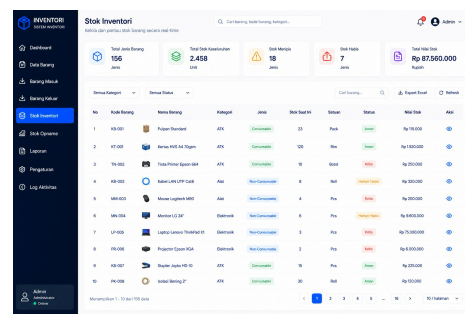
INVENTORI
SISTEM INVENTORI

Dashboard
Data Barang
Barang Masuk
Barang Keluar
Stok Inventori
Stok Opname
Laporan
Pengaturan
Log Aktivitas

Admin
Administrator
Online

Stok Inventori
Kelola dan pantau stok barang secara real-time

Cari barang, kode barang, kategori...

Total Jenis Barang
156
Jenis

Total Stok Keseluruhan
2.458
Unit

Stok Menipis
18
Jenis

Stok Habis
7
Jenis

Total Nilai Stok
Rp 87.560.000
Rupiah

Semua Kategori
Semua Status
Cari barang...
Export Excel
Refresh

| No | Kode Barang | Nama Barang | Kategori | Jenis | Stok Saat Ini | Satuan | Status | Nilai Stok | Aksi |
|---|---|---|---|---|---|---|---|---|---|
| 1 | KB-001 | Pulpen Standard | ATK | Consumable | 23 | Pack | Aman | Rp 115.000 | |
| 2 | KT-001 | Kertas HVS A4 70gsm | ATK | Consumable | 120 | Rim | Aman | Rp 1.500.000 | |
| 3 | TN-002 | Tinta Printer Epson 664 | ATK | Consumable | 10 | Botol | Habis | Rp 250.000 | |
| 4 | KB-002 | Kabel LAN UTP Cat6 | Alat | Non-Consumable | 8 | Roll | Hampir Habis | Rp 320.000 | |
| 5 | MH-003 | Mouse Logitech M90 | Alat | Non-Consumable | 4 | Pcs | Habis | Rp 200.000 | |
| 6 | MN-004 | Monitor LG 24" | Elektronik | Non-Consumable | 8 | Pcs | Aman | Rp 9.600.000 | |
| 7 | LP-005 | Laptop Lenovo ThinkPad E | Elektronik | Non-Consumable | 3 | Pcs | Habis | Rp 75.000.000 | |
| 8 | PR-006 | Projector Epson XGA | Elektronik | Non-Consumable | 2 | Pcs | Habis | Rp 8.000.000 | |
| 9 | KB-007 | Stapler Joyko HD-10 | ATK | Consumable | 15 | Pcs | Aman | Rp 225.000 | |
| 10 | PN-008 | Gulpel Bening 2" | ATK | Consumable | 80 | Roll | Aman | Rp 400.000 | |

Menampilkan 1 - 10 dari 156 data
1 2 3 4 5 ... 16
10 / halaman